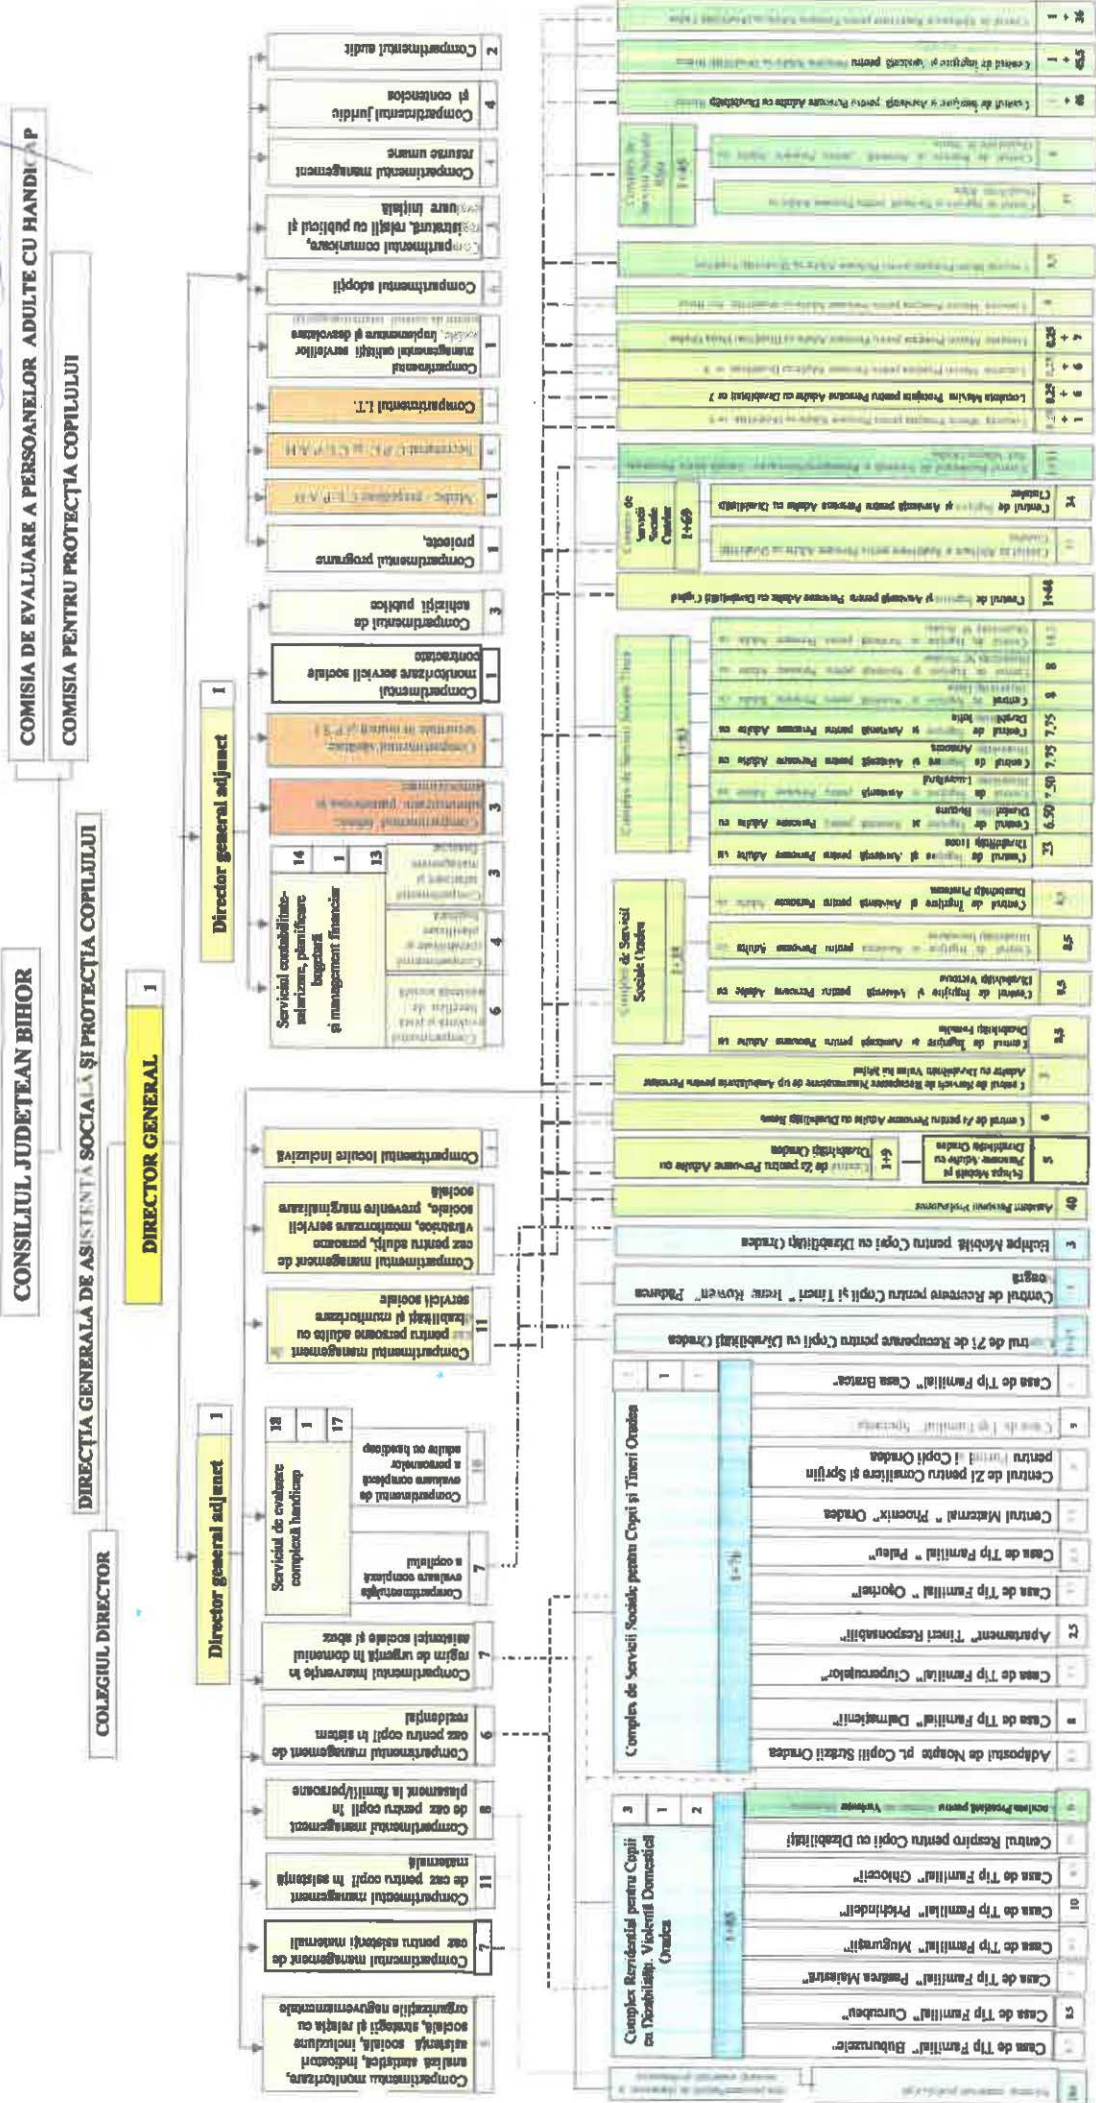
CONSILIUL JUDEȚEAN BIHOR

COMISIA DE EVALUARE A PERSOANELOR ADULTE CU HANDICAP

COMISIA PENTRU PROTECȚIA COPILULUI

DIRECȚIA GENERALĂ DE ASISTENȚĂ SOCIALĂ ȘI PROTECȚIA COPILULUI

COLEGIUL DIRECTOR

DIRECTOR GENERAL 1

Director general adjunct 1

Director general adjunct 1

Compartimentul audit 2

Compartimentul juridic și contencios 4

Compartimentul management resurse umane

Compartimentul comunicare, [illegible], relații cu publicul și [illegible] inițială

Compartimentul adopții

Compartimentul managementul calității serviciilor sociale, implementare și dezvoltare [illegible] 1

Compartimentul I.T.

Secretariat C.P.C. și C.E.P.A.H.

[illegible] C.E.P.A.H. 1

Compartimentul programe proiecte 1

Compartimentul de achiziții publice 3

Compartimentul monitorizare servicii sociale contractate 1

Compartimentul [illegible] 1

Compartimentul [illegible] 3

Serviciul contabilitate-salarizare, planificare bugetară și management financiar 14 1 13

Compartimentul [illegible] 3

Compartimentul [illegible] 4

Compartimentul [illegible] 6

Compartimentul locuire incluzivă

Compartimentul management de caz pentru adulți, persoane vârstnice, monitorizare servicii sociale, prevenire marginalizare socială

Compartimentul management de caz pentru persoane adulte cu dizabilități și monitorizare servicii sociale 11

Serviciul de evaluare complexă handicap 18 1 17

Compartimentul de evaluare complexă a persoanelor adulte cu handicap 10

Compartimentul de evaluare complexă a copilului 7

Compartimentul intervenție în regim de urgență în domeniul asistenței sociale și abuz 7

Compartimentul management de caz pentru copii în sistem rezidențial 6

Compartimentul management de caz pentru copii în plasament la familii/persoane 8

Compartimentul management de caz pentru copii în asistență maternală 11

Compartimentul management de caz pentru asistenți maternali 7

Compartimentul monitorizare, analiză statistică, indicatori asistență socială, incluziune socială, strategii și relația cu organizațiile neguvernamentale

Complex Rezidențial pentru Copii cu Dizabilități, Violență Domestică Oradea 3 1 2 1+85

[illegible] Protejată pentru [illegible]

Centrul Respiro pentru Copii cu Dizabilități

Casa de Tip Familial" Ghiocei"

Casa de Tip Familial" Prichindel" 10

Casa de Tip Familial" Mugurași"

Casa de Tip Familial" Pasărea Măiastră"

Casa de Tip Familial" Curcubeu" 15

Casa de Tip Familial" Buburuzele"

Complex de Servicii Sociale pentru Copii și Tineri Oradea 1+76

Adăpostul de Noapte pt. Copiii Străzii Oradea

Casa de Tip Familial" Dalmațienii" 8

Casa de Tip Familial" Ciupercuțele"

Apartament" Tineri Responsabili"

Casa de Tip Familial" Ocrotiți"

Casa de Tip Familial" Paleu"

Centrul Maternal" Phoenix" Oradea

Centrul de Zi pentru Consiliere și Sprijin pentru Părinți și Copii Oradea

Casa de Tip Familial" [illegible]"

Casa de Tip Familial" Casa Bratca"

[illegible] de Zi de Recuperare pentru Copii cu Dizabilități Oradea

Centrul de Recreere pentru Copii și Tineri" Irene Romen" Păduroasa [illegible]

Echipa Mobilă pentru Copii cu Dizabilități Oradea 3

Asistenți Personali Profesioniști 40

Centrul de Zi pentru Persoane Adulte cu Dizabilități Oradea 1+9

Echipa Mobilă pentru Persoane Adulte cu Dizabilități Oradea 5

Centrul de Zi pentru Persoane Adulte cu Dizabilități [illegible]

Centrul de Servicii de Recuperare Neuromotorie de tip Ambulatoriu pentru Persoane Adulte cu Dizabilități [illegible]

Complex de Servicii Sociale Oradea 1+18

Centrul de Îngrijire și Asistență pentru Persoane Adulte cu Dizabilități Fenice

Centrul de Îngrijire și Asistență pentru Persoane Adulte cu Dizabilități Victoria

Centrul de Îngrijire și Asistență pentru Persoane Adulte cu Dizabilități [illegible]

Centrul de Îngrijire și Asistență pentru Persoane Adulte cu Dizabilități Primăvara

Complex de Servicii Sociale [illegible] 1+83

Centrul de Îngrijire și Asistență pentru Persoane Adulte cu Dizabilități Lotus 33

Centrul de Îngrijire și Asistență pentru Persoane Adulte cu Dizabilități Bujorul 6.50

Centrul de Îngrijire și Asistență pentru Persoane Adulte cu Dizabilități Lăcrămioara 7.50

Centrul de Îngrijire și Asistență pentru Persoane Adulte cu Dizabilități Amicus 7.75

Centrul de Îngrijire și Asistență pentru Persoane Adulte cu Dizabilități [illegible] 7.75

Centrul de Îngrijire și Asistență pentru Persoane Adulte cu Dizabilități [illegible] 8

Centrul de Îngrijire și Asistență pentru Persoane Adulte cu Dizabilități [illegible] 8

Centrul de Îngrijire și Asistență pentru Persoane Adulte cu Dizabilități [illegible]

Centrul de Îngrijire și Asistență pentru Persoane Adulte cu Dizabilități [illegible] 1+44

Complex de Servicii Sociale Cadea 1+69

Centrul de Abilitare și Reabilitare pentru Persoane Adulte cu Dizabilități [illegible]

Centrul de Îngrijire și Asistență pentru Persoane Adulte cu Dizabilități Cadea 34

Centrul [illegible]

Locuința Minim Protejată pentru Persoane Adulte cu Dizabilități nr. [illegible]

Locuința Minim Protejată pentru Persoane Adulte cu Dizabilități nr. 2

Locuința Minim Protejată pentru Persoane Adulte cu Dizabilități nr. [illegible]

Locuința Minim Protejată pentru Persoane Adulte cu Dizabilități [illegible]

Locuința Minim Protejată pentru Persoane Adulte cu Dizabilități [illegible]

Locuința Minim Protejată pentru Persoane Adulte cu Dizabilități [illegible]

Complex de Servicii Sociale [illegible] 1+45

Centrul de Îngrijire și Asistență pentru Persoane Adulte cu Dizabilități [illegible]

Centrul de Îngrijire și Asistență pentru Persoane Adulte cu Dizabilități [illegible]

Centrul de Îngrijire și Asistență pentru Persoane Adulte cu Dizabilități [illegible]

Centrul de Îngrijire și Asistență pentru Persoane Adulte cu Dizabilități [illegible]

Centrul de Abilitare și Reabilitare pentru Persoane Adulte cu Dizabilități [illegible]